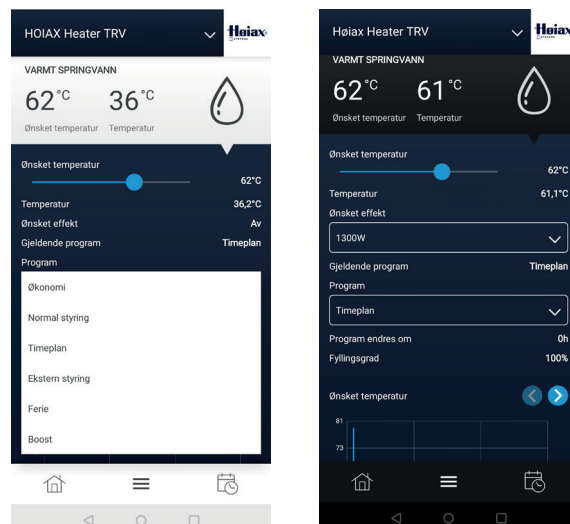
HOIAX Heater TRV
Høiax

VARMT SPRINGVANN
62°C 36°C
Ønsket temperatur Temperatur

Ønsket temperatur
62°C
Temperatur 36,2°C
Ønsket effekt Av
Gjeldende program Timeplan
Program

Økonomi
Normal styring
Timeplan
Ekstern styring
Ferie
Boost

Høiax Heater TRV
Høiax

VARMT SPRINGVANN
62°C 61°C
Ønsket temperatur Temperatur

Ønsket temperatur
62°C
Temperatur 61,1°C
Ønsket effekt
1300W
Gjeldende program Timeplan
Program
Timeplan
Program endres om 0h
Fyllingsgrad 100%

Ønsket temperatur
81
73